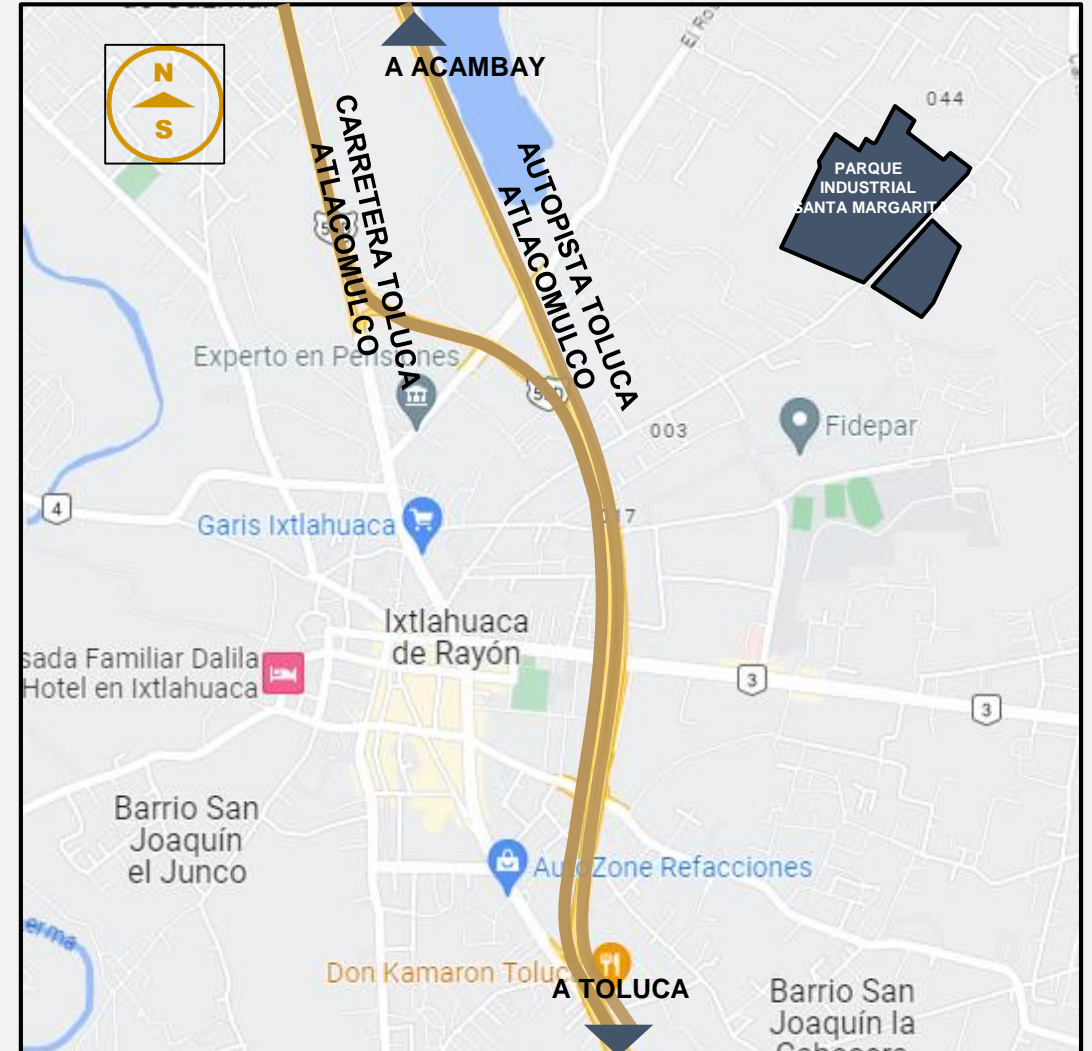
A ACAMBAY

N
S

CARRETERA TOLUCA ATLACOMULCO

AUTOPISTA TOLUCA ATLACOMULCO

El Ro

044

PARQUE INDUSTRIAL SANTA MARGARITA

55

Experto en Pensiones

55

003

Fidepar

4

Garis Ixtlahuaca

017

Ixtlahuaca de Rayón

sada Familiar Dalila
Hotel en Ixtlahuaca

3

3

Barrio San Joaquín el Junco

AutoZone Refacciones

erma

Don Kamaron Toluca

A TOLUCA

Barrio San Joaquín la Cabecera